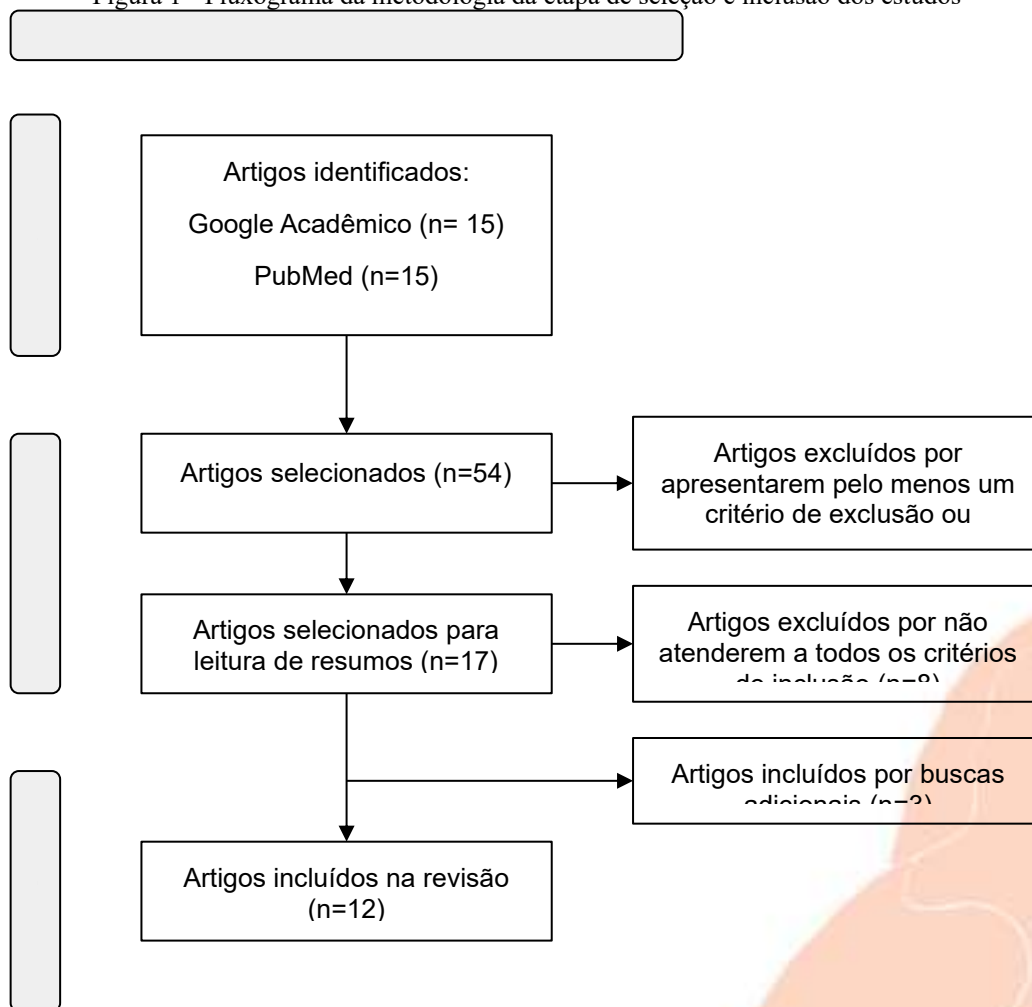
Figura 1 – Fluxograma da metodologia da etapa de seleção e inclusão dos estudos

Artigos identificados:
Google Acadêmico (n= 15)
PubMed (n=15)

Artigos selecionados (n=54)

Artigos excluídos por apresentarem pelo menos um critério de exclusão ou

Artigos selecionados para leitura de resumos (n=17)

Artigos excluídos por não atenderem a todos os critérios de inclusão (n=8)

Artigos incluídos por buscas adicionais (n=3)

Artigos incluídos na revisão (n=12)